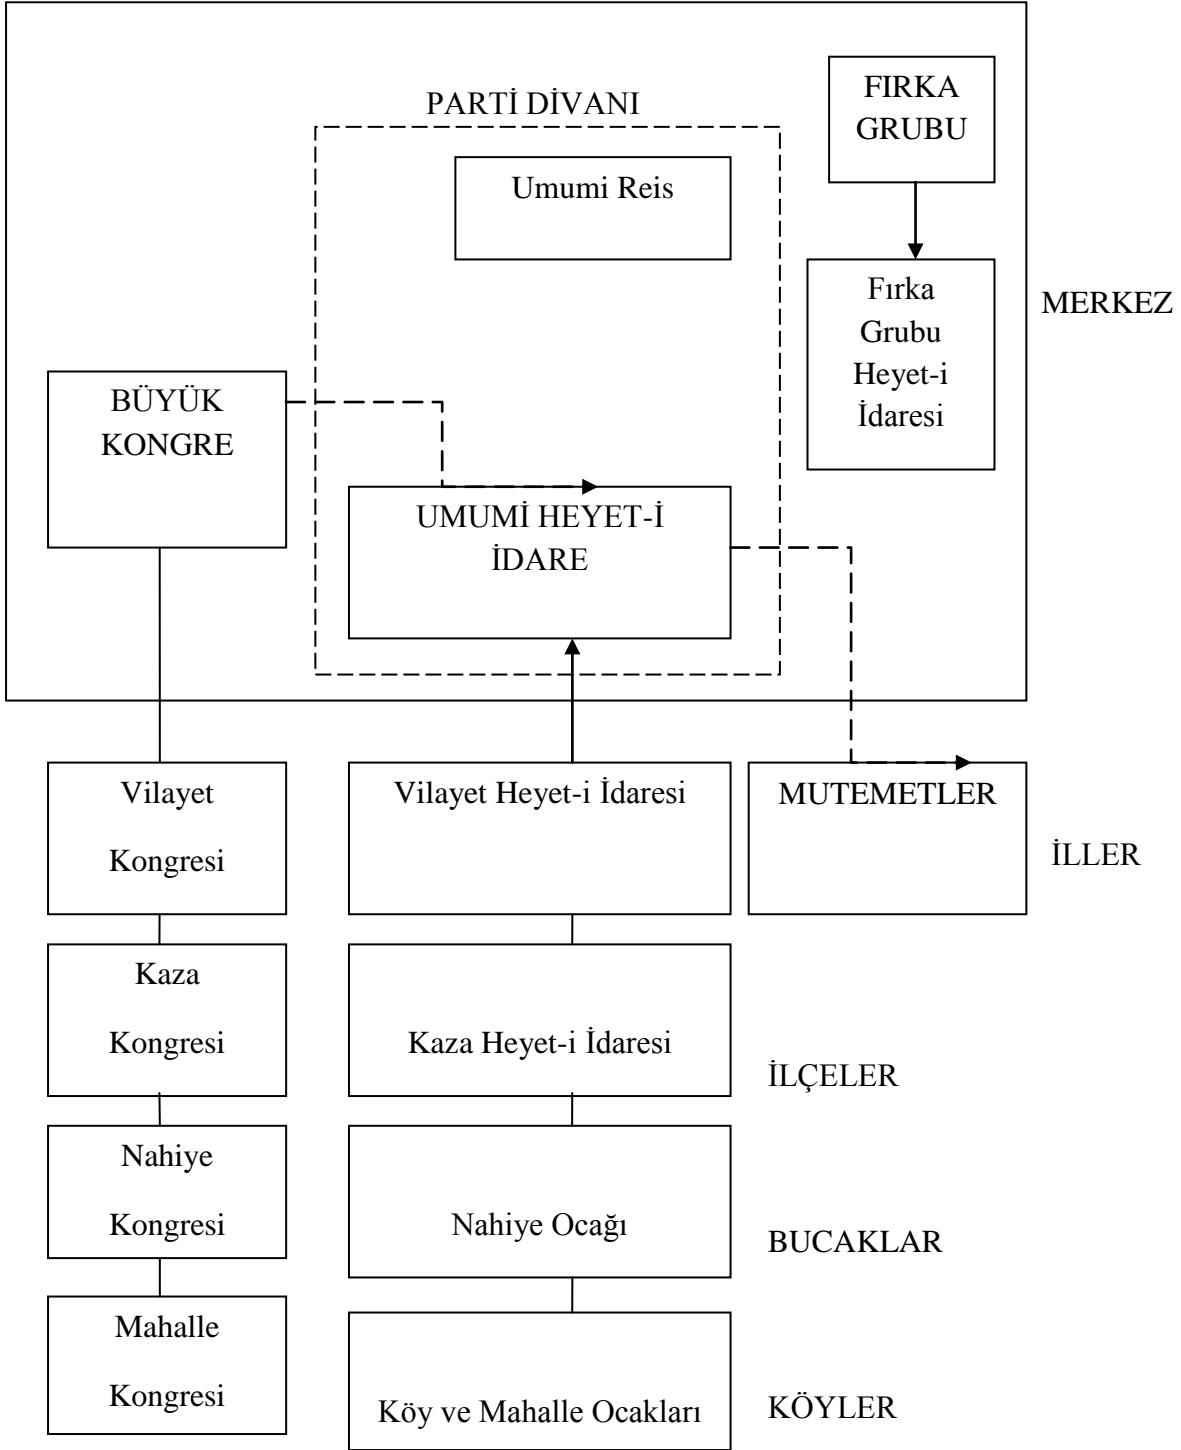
PARTİ DİVANI

FIRKA GRUBU

Umumi Reis

Fırka Grubu Heyet-i İdaresi

MERKEZ

BÜYÜK KONGRE

UMUMİ HEYET-İ İDARE

Vilayet Kongresi

Vilayet Heyet-i İdaresi

MUTEMETLER

İLLER

Kaza Kongresi

Kaza Heyet-i İdaresi

İLÇELER

Nahiye Kongresi

Nahiye Ocağı

BUCAKLAR

Mahalle Kongresi

Köy ve Mahalle Ocakları

KÖYLER